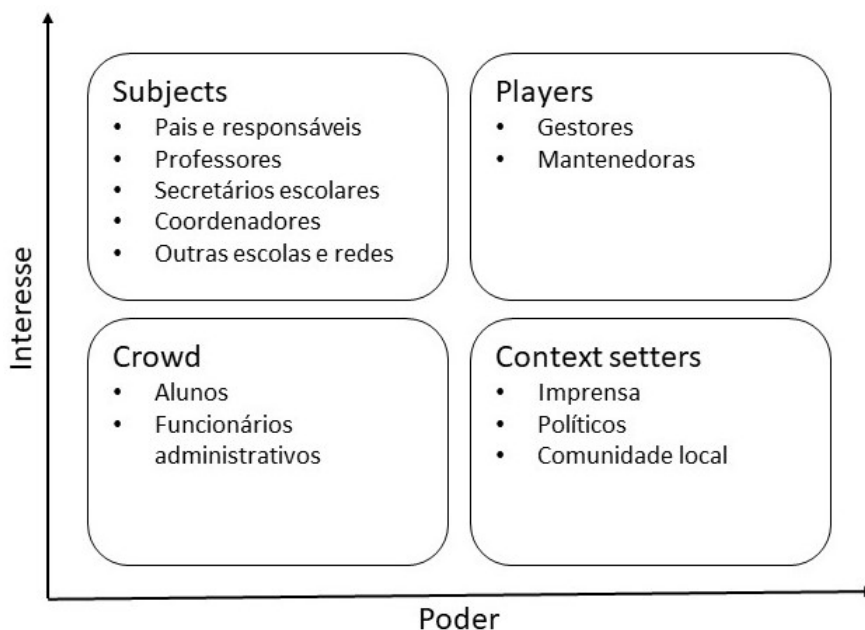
Interesse

Subjects
- Pais e responsáveis
- Professores
- Secretários escolares
- Coordenadores
- Outras escolas e redes

Players
- Gestores
- Mantenedoras

Crowd
- Alunos
- Funcionários administrativos

Context setters
- Imprensa
- Políticos
- Comunidade local

Poder